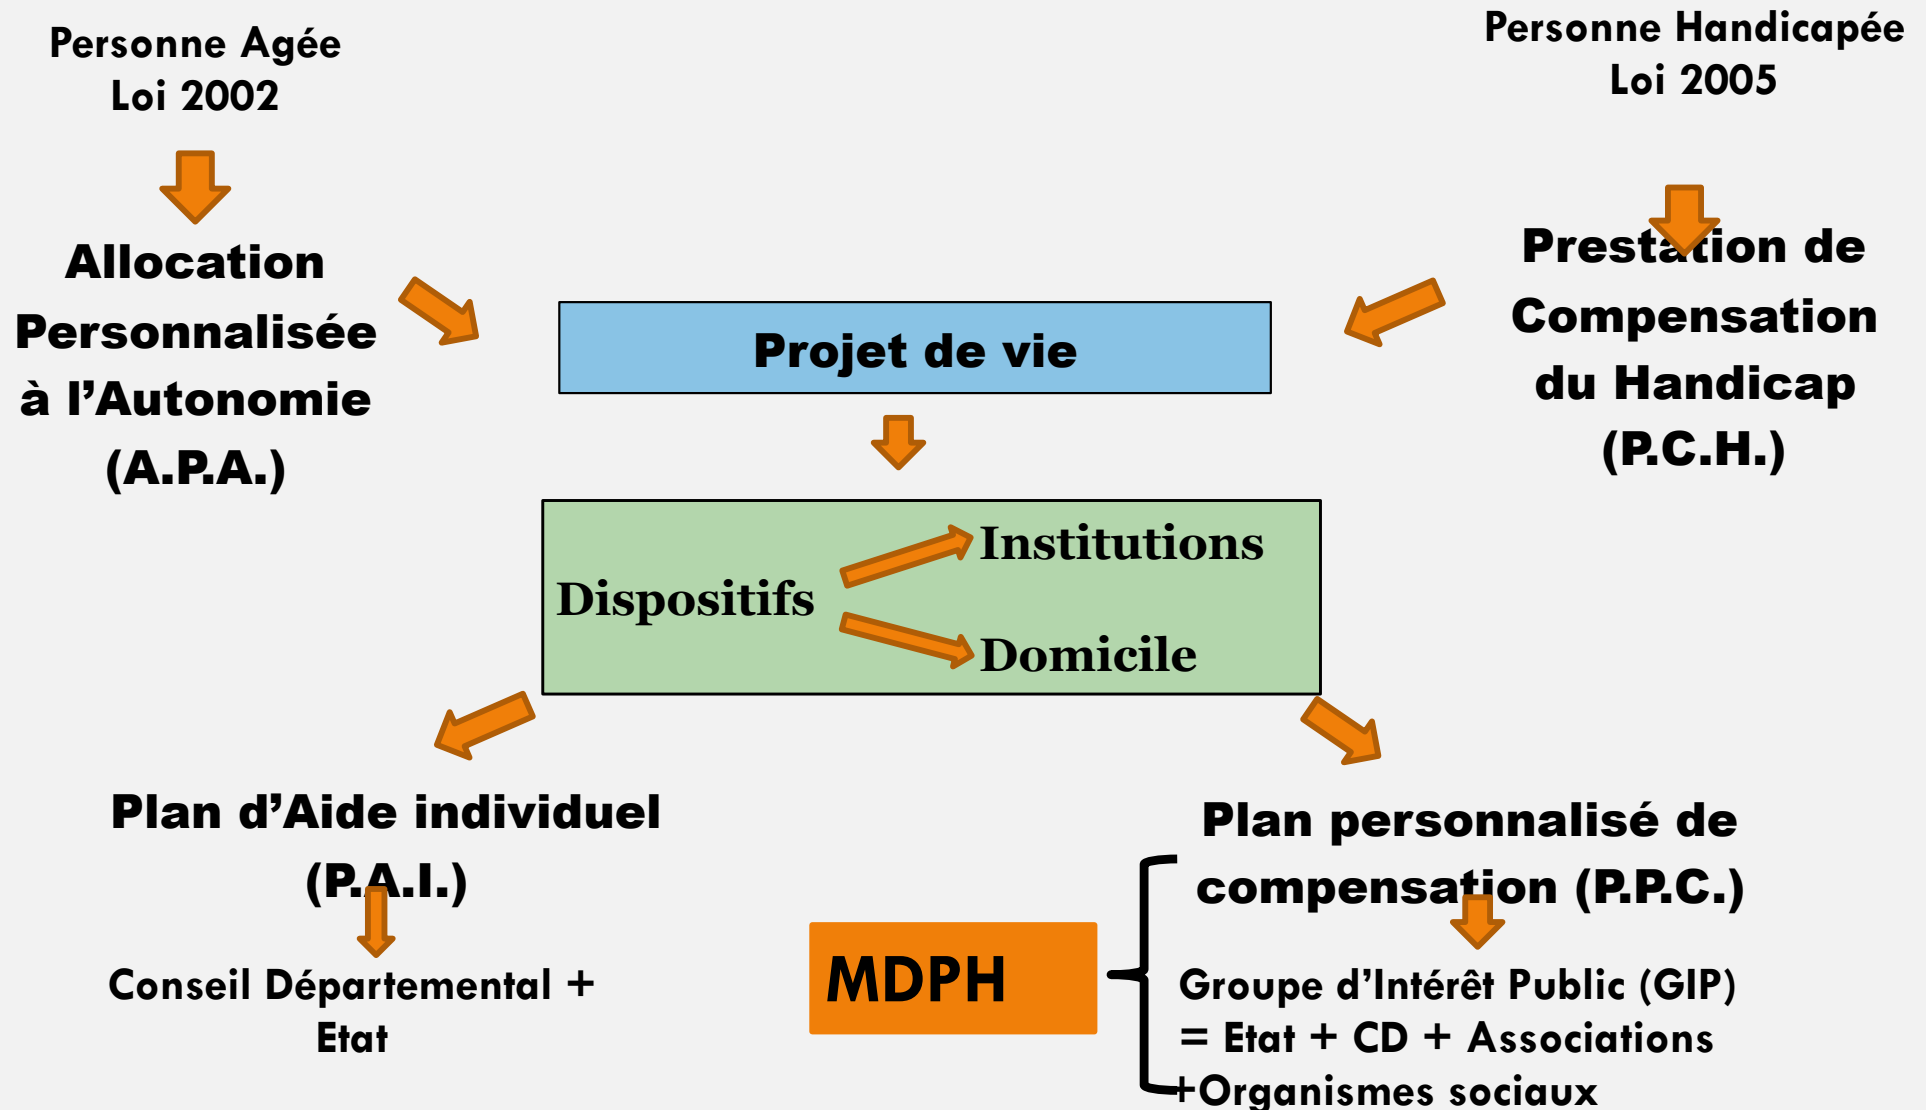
Personne Agée
Loi 2002

Personne Handicapée
Loi 2005

Allocation Personnalisée à l'Autonomie (A.P.A.)

Projet de vie

Prestation de Compensation du Handicap (P.C.H.)

Dispositifs

Institutions

Domicile

Plan d'Aide individuel (P.A.I.)

Conseil Départemental + Etat

Plan personnalisé de compensation (P.P.C.)

MDPH

Groupe d'Intérêt Public (GIP) = Etat + CD + Associations +Organismes sociaux